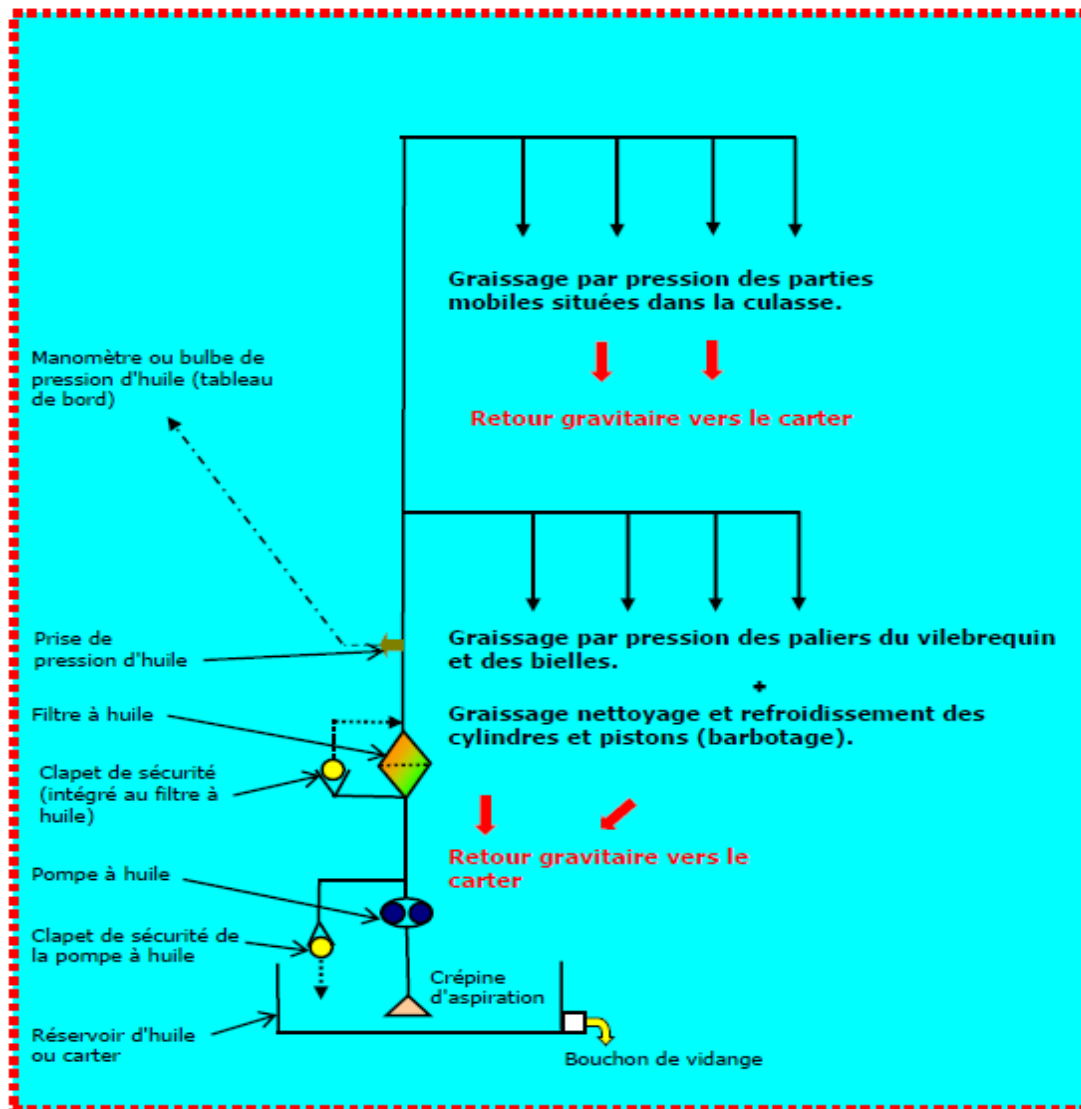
Graissage par pression des parties mobiles situées dans la culasse.

Retour gravitaire vers le carter

Manomètre ou bulbe de pression d'huile (tableau de bord)

Prise de pression d'huile

Graissage par pression des paliers du vilebrequin et des bielles.

+

Graissage nettoyage et refroidissement des cylindres et pistons (barbotage).

Filtre à huile

Clapet de sécurité (intégré au filtre à huile)

Retour gravitaire vers le carter

Pompe à huile

Clapet de sécurité de la pompe à huile

Crépine d'aspiration

Réservoir d'huile ou carter

Bouchon de vidange